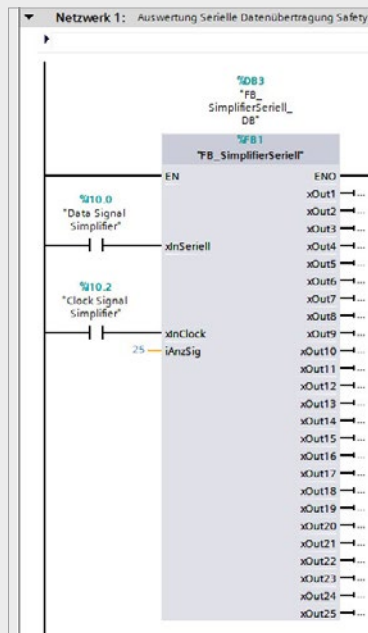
Netzwerk 1: Auswertung Serielle Datenübertragung Safety

%DB3
"FB_SimplifierSeriell_DB"

%FB1
"FB_SimplifierSeriell"

EN
ENO

%I0.0
"Data Signal Simplifier"

xInSeriell

%I0.2
"Clock Signal Simplifier"

xInClock

25 iAnzSig

xOut1 ...
xOut2 ...
xOut3 ...
xOut4 ...
xOut5 ...
xOut6 ...
xOut7 ...
xOut8 ...
xOut9 ...
xOut10 ...
xOut11 ...
xOut12 ...
xOut13 ...
xOut14 ...
xOut15 ...
xOut16 ...
xOut17 ...
xOut18 ...
xOut19 ...
xOut20 ...
xOut21 ...
xOut22 ...
xOut23 ...
xOut24 ...
xOut25 ...